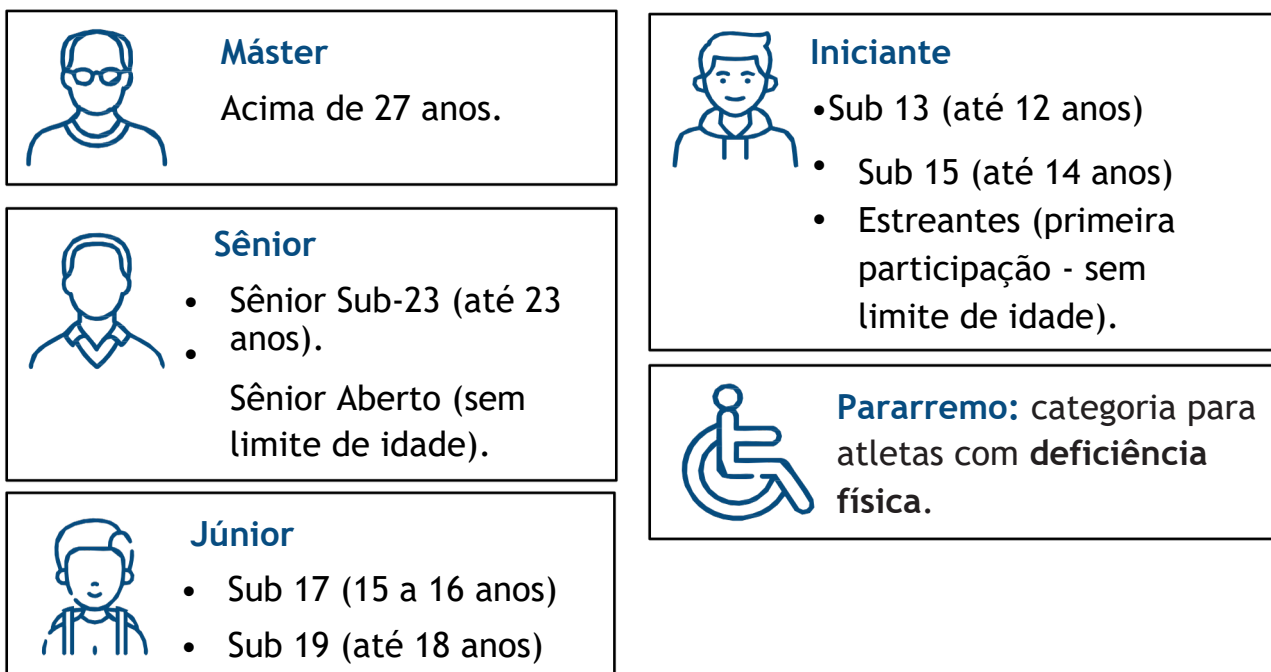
Máster
Acima de 27 anos.

Sênior
- Sênior Sub-23 (até 23 anos).
- Sênior Aberto (sem limite de idade).

Júnior
- Sub 17 (15 a 16 anos)
- Sub 19 (até 18 anos)

Iniciante
- Sub 13 (até 12 anos)
- Sub 15 (até 14 anos)
- Estreantes (primeira participação - sem limite de idade).

Pararremo: categoria para atletas com deficiência física.